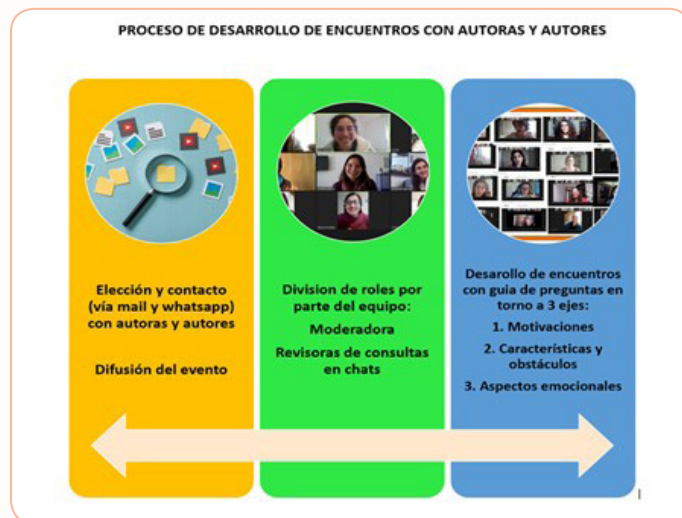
PROCESO DE DESARROLLO DE ENCUENTROS CON AUTORAS Y AUTORES

Elección y contacto (vía mail y whatsapp) con autoras y autores

Difusión del evento

Division de roles por parte del equipo:

Moderadora

Revisoras de consultas en chats

Desarrollo de encuentros con guia de preguntas en torno a 3 ejes:

1. Motivaciones

2. Características y obstáculos

3. Aspectos emocionales